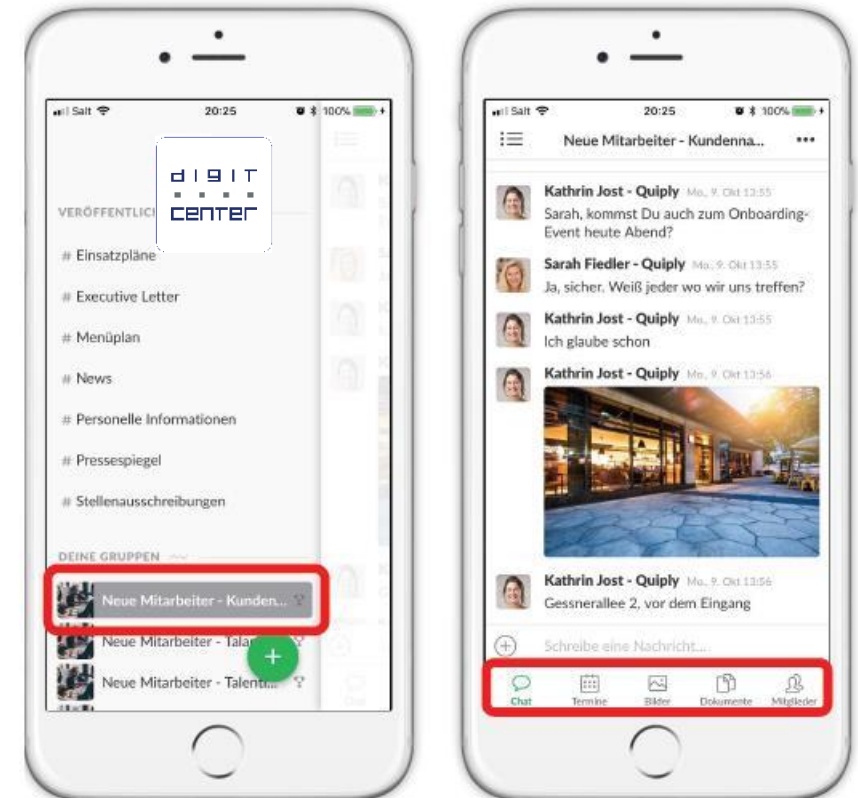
Salt 20:25 100%

digit
center

VERÖFFENTLICH

# Einsatzpläne

# Executive Letter

# Menüplan

# News

# Personelle Informationen

# Pressespiegel

# Stellenausschreibungen

DEINE GRUPPEN

Neue Mitarbeiter - Kunden...

Neue Mitarbeiter - Talen

Neue Mitarbeiter - Talent...

+

Salt 20:25 100%

Neue Mitarbeiter - Kundenna...

Kathrin Jost - Quiply Mo., 9. Okt 13:55
Sarah, kommst Du auch zum Onboarding-Event heute Abend?

Sarah Fiedler - Quiply Mo., 9. Okt 13:55
Ja, sicher. Weiß jeder wo wir uns treffen?

Kathrin Jost - Quiply Mo., 9. Okt 13:55
Ich glaube schon

Kathrin Jost - Quiply Mo., 9. Okt 13:56

Kathrin Jost - Quiply Mo., 9. Okt 13:56
Gessnerallee 2, vor dem Eingang

Schreibe eine Nachricht...

Chat Termine Bilder Dokumente Mitglieder